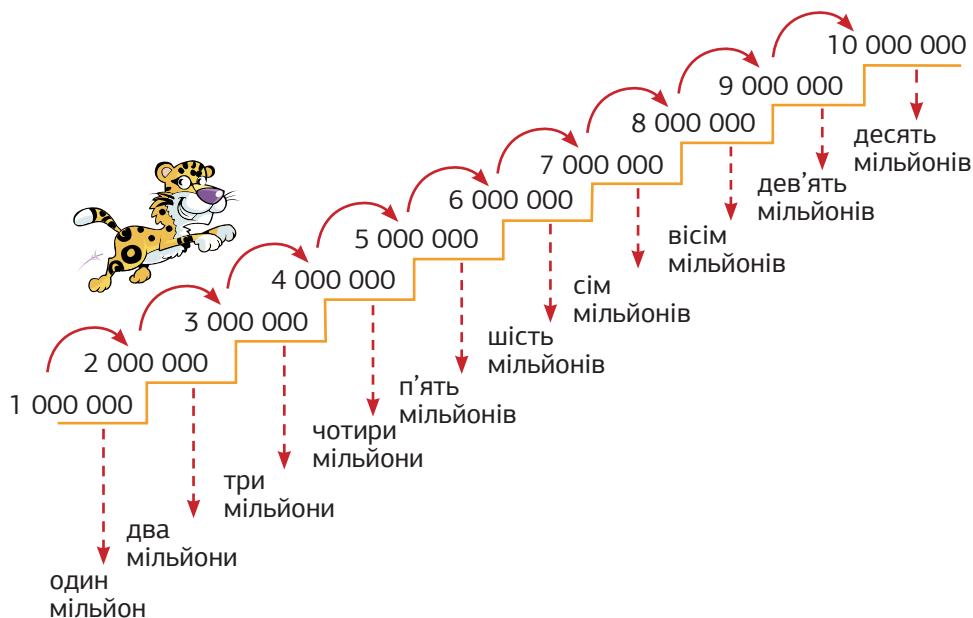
1 000 000
один мільйон

2 000 000
два мільйони

3 000 000
три мільйони

4 000 000
чотири мільйони

5 000 000
п’ять мільйонів

6 000 000
шість мільйонів

7 000 000
сім мільйонів

8 000 000
вісім мільйонів

9 000 000
дев’ять мільйонів

10 000 000
десять мільйонів